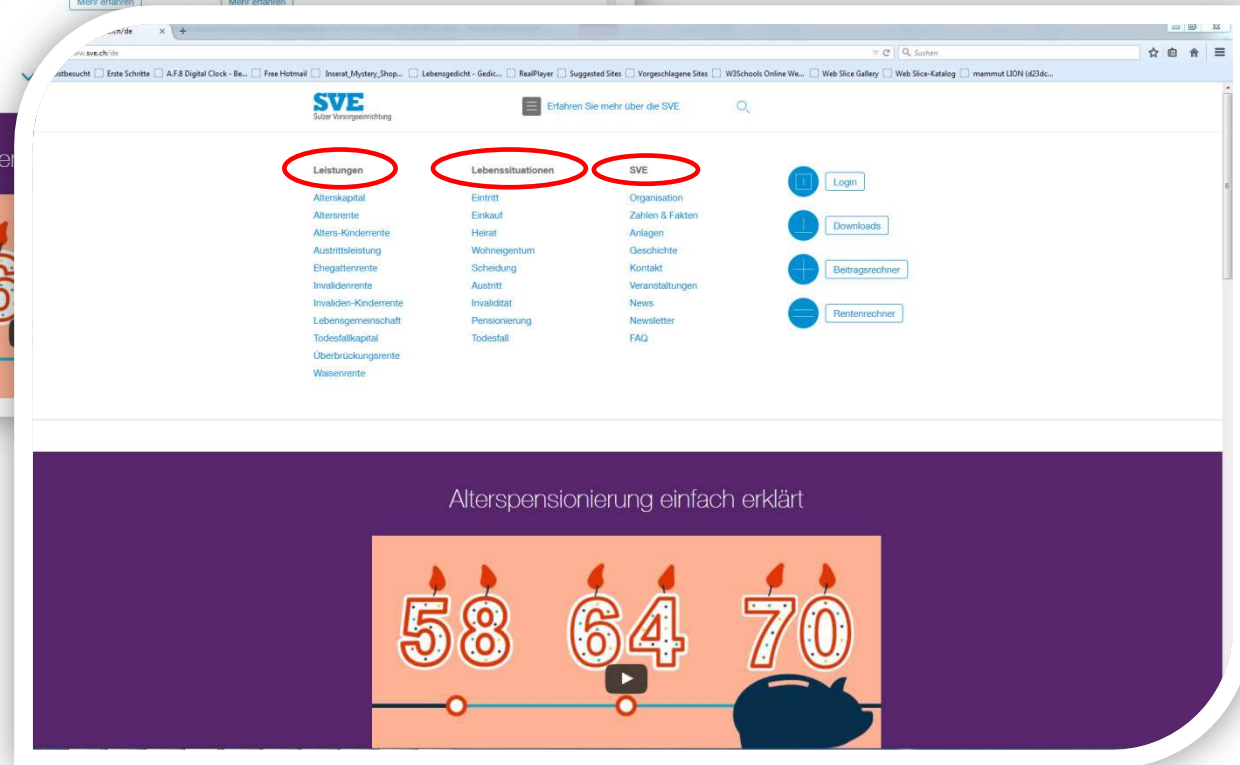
Mehr erfahren
Mehr erfahren

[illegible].ch/de
www.sve.ch/de
Suchen
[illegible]stbesucht Erste Schritte A.F.8 Digital Clock - Be... Free Hotmail Inserat_Mystery_Shop... Lebensgedicht - Gedic... RealPlayer Suggested Sites Vorgeschlagene Sites W3Schools Online We... Web Slice Gallery Web Slice-Katalog mammut LION (d23dc...

SVE
Sulzer Vorsorgeeinrichtung
Erfahren Sie mehr über die SVE

Leistungen
Alterskapital
Altersrente
Alters-Kinderrente
Austrittsleistung
Ehegattenrente
Invalidenrente
Invaliden-Kinderrente
Lebensgemeinschaft
Todesfallkapital
Überbrückungsrente
Waisenrente

Lebenssituationen
Eintritt
Einkauf
Heirat
Wohneigentum
Scheidung
Austritt
Invalidität
Pensionierung
Todesfall

SVE
Organisation
Zahlen & Fakten
Anlagen
Geschichte
Kontakt
Veranstaltungen
News
Newsletter
FAQ

Login
Downloads
Beitragsrechner
Rentenrechner

Alterspensionierung einfach erklärt

58 64 70